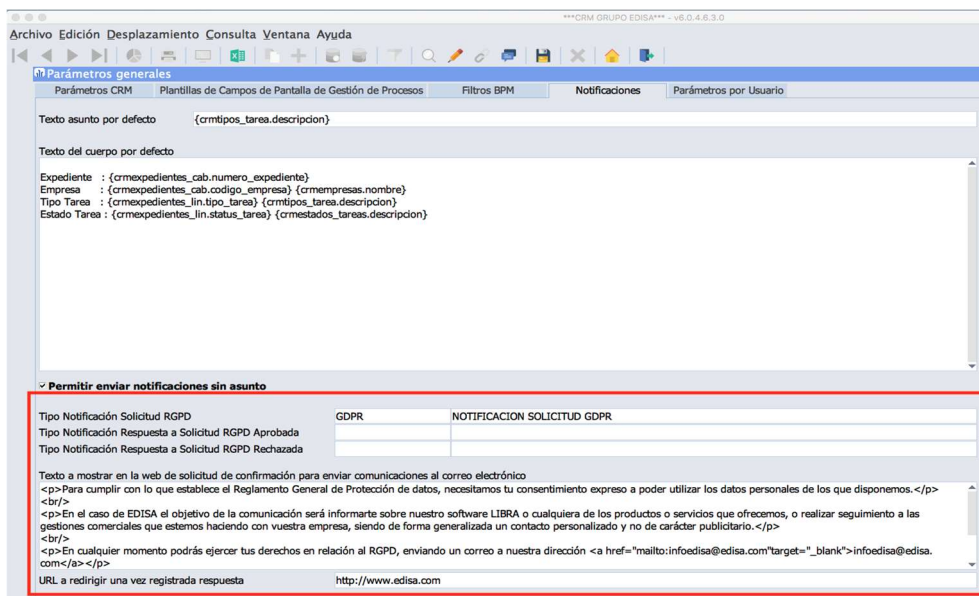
***CRM GRUPO EDISA*** - v6.0.4.6.3.0

Archivo Edición Desplazamiento Consulta Ventana Ayuda

Parámetros generales

Parámetros CRM | Plantillas de Campos de Pantalla de Gestión de Procesos | Filtros BPM | Notificaciones | Parámetros por Usuario

Texto asunto por defecto {crmtipos_tarea.descripcion}

Texto del cuerpo por defecto

Expediente : {crmexpedientes_cab.numero_expediente}
Empresa : {crmexpedientes_cab.codigo_empresa} {crmempresas.nombre}
Tipo Tarea : {crmexpedientes_lin.tipo_tarea} {crmtipos_tarea.descripcion}
Estado Tarea : {crmexpedientes_lin.status_tarea} {crmestados_tareas.descripcion}

Permitir enviar notificaciones sin asunto

| Tipo Notificación Solicitud RGPD | GDPR | NOTIFICACION SOLICITUD GDPR |
|---|---|---|
| Tipo Notificación Respuesta a Solicitud RGPD Aprobada | | |
| Tipo Notificación Respuesta a Solicitud RGPD Rechazada | | |

Texto a mostrar en la web de solicitud de confirmación para enviar comunicaciones al correo electrónico
<p>Para cumplir con lo que establece el Reglamento General de Protección de datos, necesitamos tu consentimiento expreso a poder utilizar los datos personales de los que disponemos.</p>
<br/>
<p>En el caso de EDISA el objetivo de la comunicación será informarte sobre nuestro software LIBRA o cualquiera de los productos o servicios que ofrecemos, o realizar seguimiento a las gestiones comerciales que estemos haciendo con vuestra empresa, siendo de forma generalizada un contacto personalizado y no de carácter publicitario.</p>
<br/>
<p>En cualquier momento podrás ejercer tus derechos en relación al RGPD, enviando un correo a nuestra dirección <a href="mailto:infoedisa@edisa.com"target="_blank">infoedisa@edisa.com</a></p>

URL a redirigir una vez registrada respuesta http://www.edisa.com